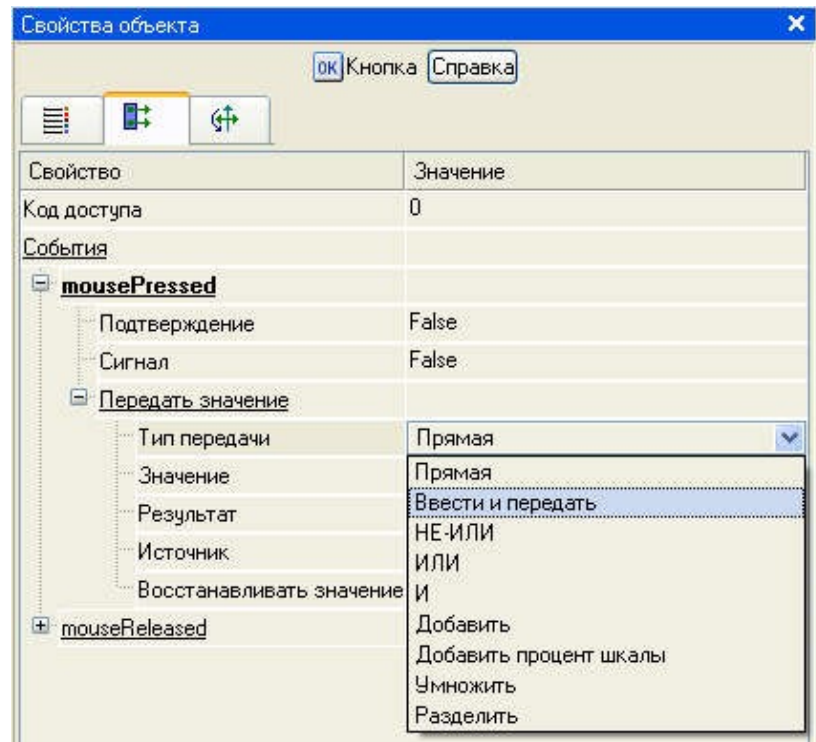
Свойства объекта

OK Кнопка Справка

| Свойство | Значение |
|---|---|
| Код доступа | 0 |
| События | |
| mousePressed | |
| Подтверждение | False |
| Сигнал | False |
| Передать значение | |
| Тип передачи | Прямая |
| Значение | Прямая |
| Результат | Ввести и передать |
| Источник | НЕ-ИЛИ |
| Восстанавливать значение | ИЛИ |
| mouseReleased | И |

Добавить
Добавить процент шкалы
Умножить
Разделить